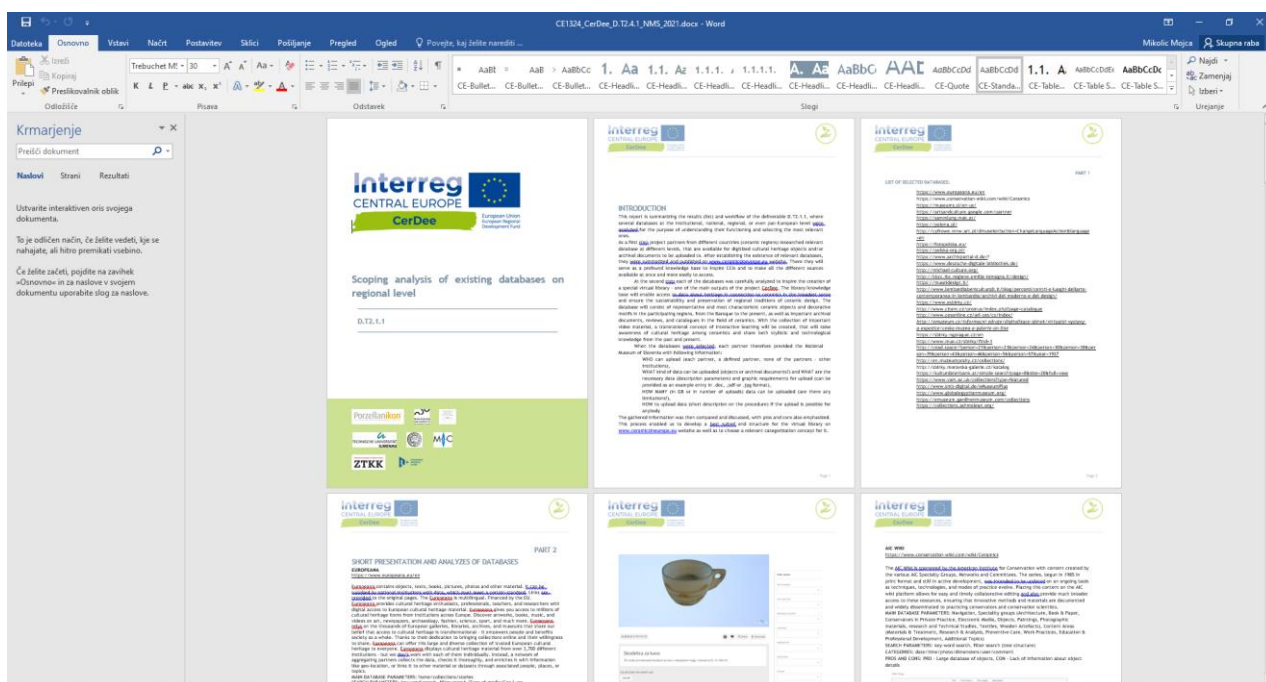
CE1324_CerDee_D.T2.4.1_NMS_2021.docx - Word

Datoteka Osnovno Vstavi Načrt Postavitev Sklici Pošiljanje Pregled Ogled Povejte, kaj želite narediti ...

Mikolic Mojca Skupna raba

Izreži Kopiraj Prilepi Preslikovalnik oblik Odložišče

Trebuchet MS 30 Pisava

Odstavek

AaBl AaB AaBbCc 1. Aa 1.1. Aa 1.1.1. 1.1.1.1. A. Aa AaBbC AAE AaBbCcDd AaBbCcDd 1.1. A AaBbCcDdE AaBbCcDc

CE-Bullet... CE-Bullet... CE-Bullet... CE-Headli... CE-Headli... CE-Headli... CE-Headli... CE-Headli... CE-Headli... CE-Headli... CE-Quote CE-Standa... CE-Table... CE-Table S... CE-Table S...

Slogi

Najdi Zamenjaj Izberi Urejanje

Krmarjenje

Preišči dokument

Naslovi Strani Rezultati

Ustvarite interaktiven oris svojega dokumenta.

To je odličen način, če želite vedeti, kje se nahajate, ali hitro premikati vsebino.

Če želite začeti, pojdite na zavihek »Osnovno« in za naslove v svojem dokumentu uporabite slog za naslove.

Interreg CENTRAL EUROPE CerDee

European Union European Regional Development Fund

Scoping analysis of existing databases on regional level

D.T2.1.1

INTRODUCTION

PART 1

LIST OF SELECTED DATABASES:

PART 2

SHORT PRESENTATION AND ANALYZES OF DATABASES

EUROPEANA

https://www.europeana.eu/en

AIC WIKI

https://www.conservation-wiki.com/wiki/Ceramics

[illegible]